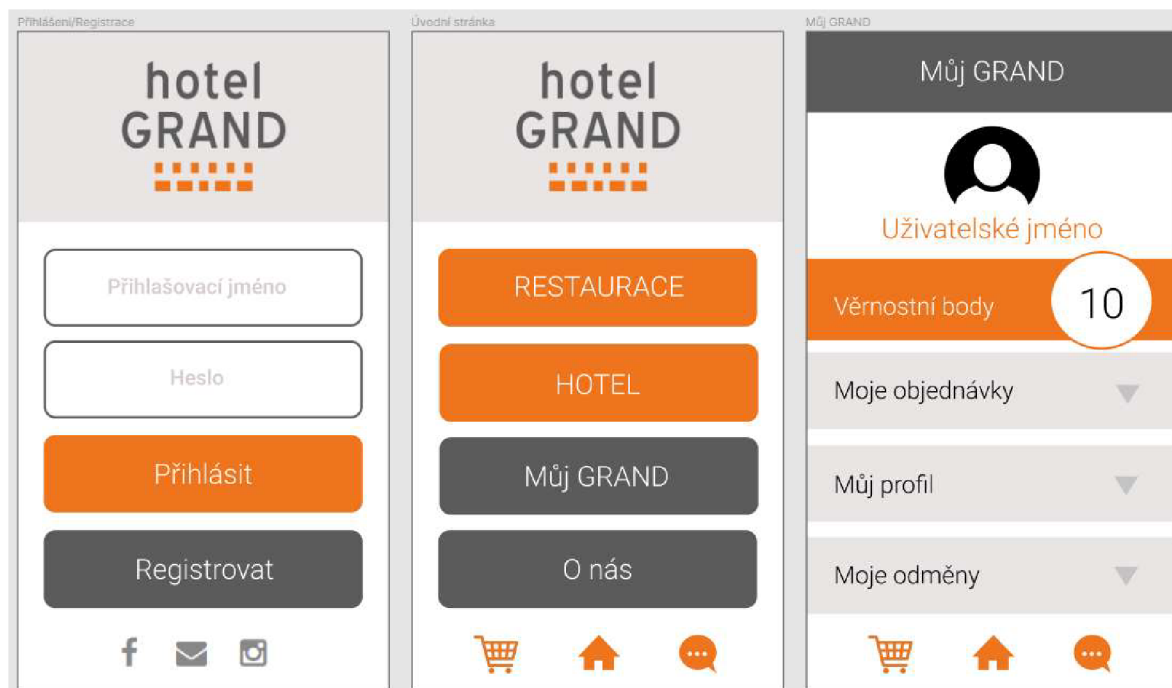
Přihlášení/Registrace

hotel GRAND

Přihlašovací jméno

Heslo

Přihlásit

Registrovat

f

Úvodní stránka

hotel GRAND

RESTAURACE

HOTEL

Můj GRAND

O nás

Můj GRAND

Můj GRAND

Uživatelské jméno

Věrnostní body 10

Moje objednávky

Můj profil

Moje odměny